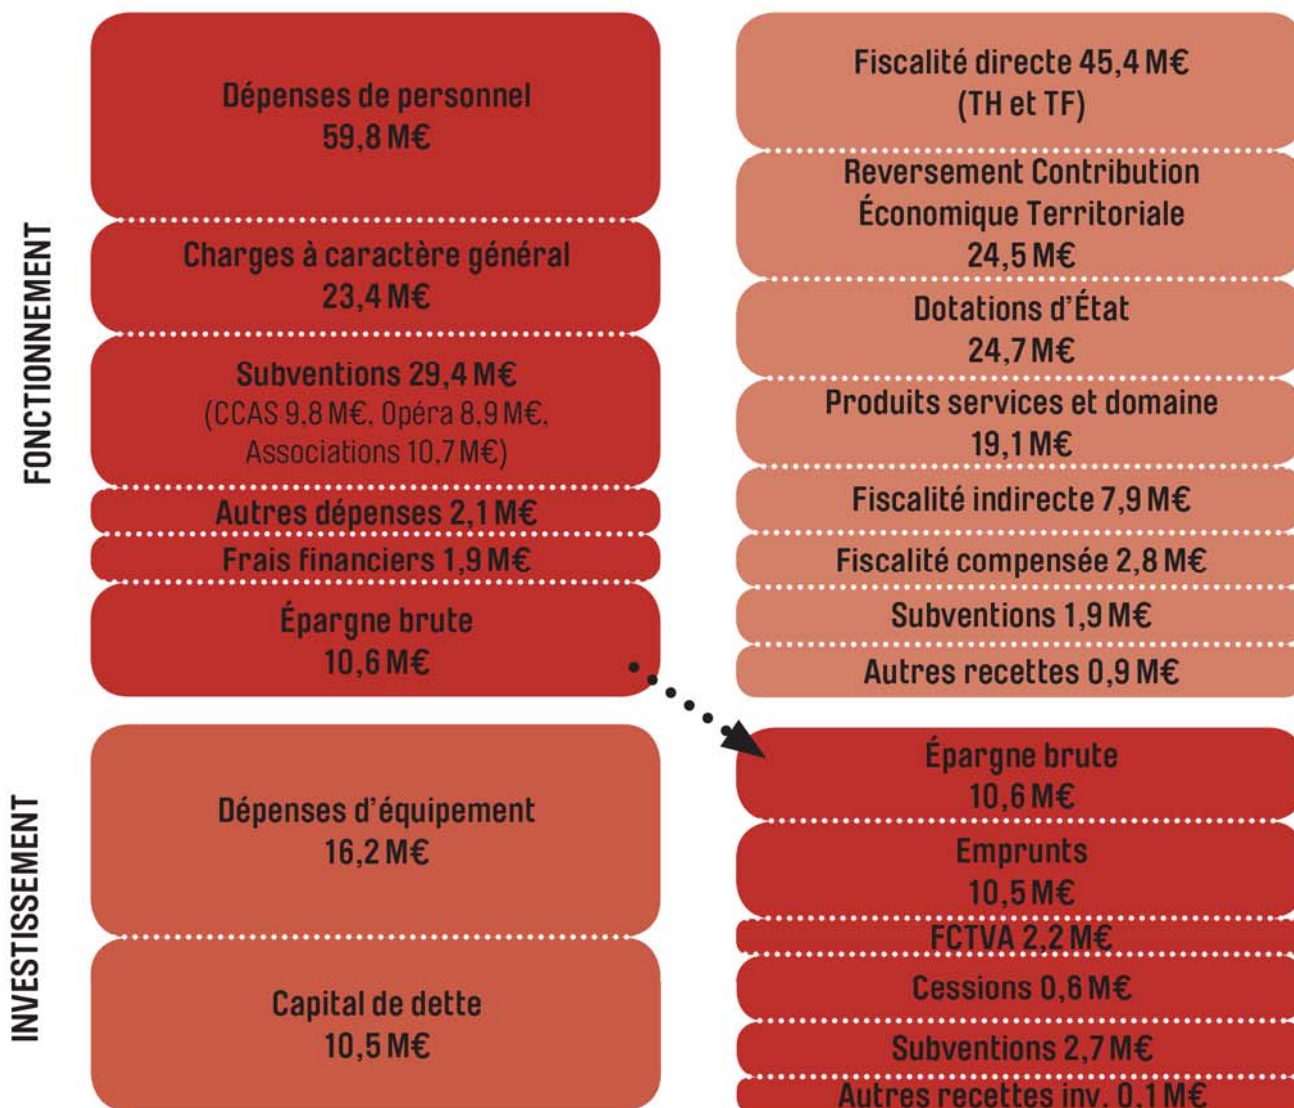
FONCTIONNEMENT

Dépenses de personnel
59,8 M€

Charges à caractère général
23,4 M€

Subventions 29,4 M€
(CCAS 9,8 M€, Opéra 8,9 M€, Associations 10,7 M€)

Autres dépenses 2,1 M€

Frais financiers 1,9 M€

Épargne brute
10,6 M€

Fiscalité directe 45,4 M€
(TH et TF)

Reversement Contribution Économique Territoriale
24,5 M€

Dotations d'État
24,7 M€

Produits services et domaine
19,1 M€

Fiscalité indirecte 7,9 M€

Fiscalité compensée 2,8 M€

Subventions 1,9 M€

Autres recettes 0,9 M€

INVESTISSEMENT

Dépenses d'équipement
16,2 M€

Capital de dette
10,5 M€

Épargne brute
10,6 M€

Emprunts
10,5 M€

FCTVA 2,2 M€

Cessions 0,6 M€

Subventions 2,7 M€

Autres recettes inv. 0,1 M€